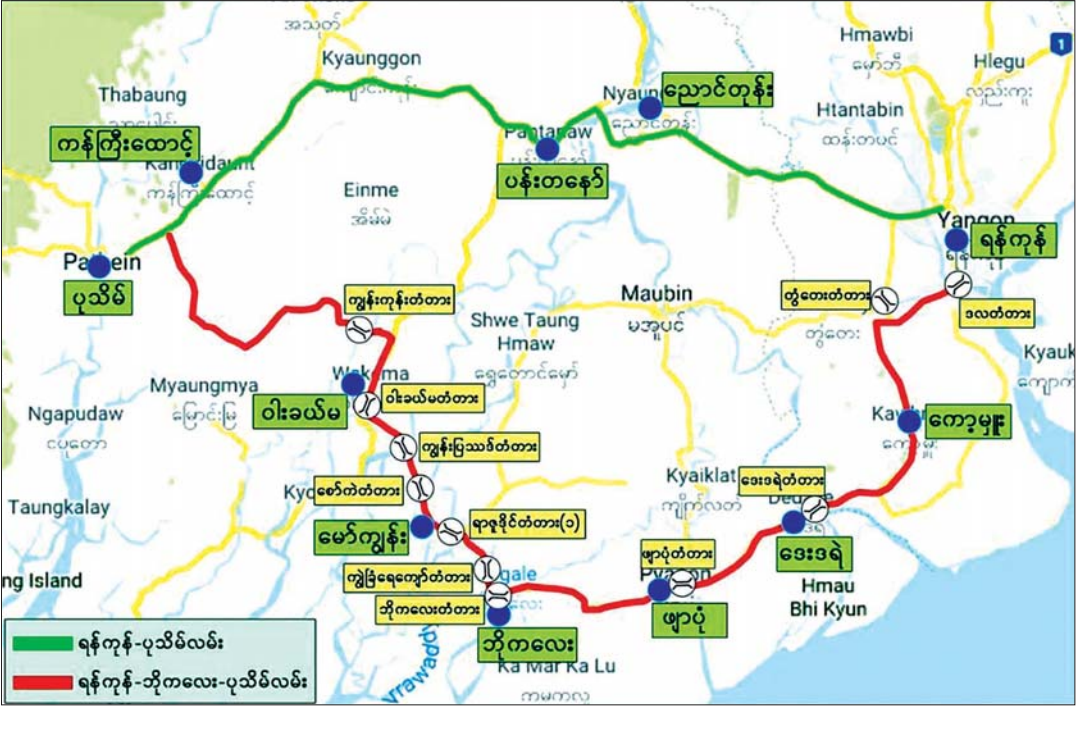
အသုတ်
Kyaunggon
Hmawbi
မှော်ဘီ
Hlegu
လှည်းကူး
1
Thabaung
Nyaun
ညောင်တုန်း
Htantabin
ထန်းတပင်
ကန်ကြီးထောင့်
Kan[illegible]daunt
ကန်ကြီးထောင့်
Pantanaw
ပန်းတနော်
Einme
အိမ်မဲ
Yangon
ရန်ကုန်
Pathein
ပုသိမ်
Maubin
မအူပင်
ကျွန်းကုန်းတံတား
Shwe Taung Hmaw
ရွှေတောင်မှော်
တွံတေးတံတား
ဒလတံတား
တွံတေး
Myaungmya
မြောင်းမြ
Wakema
ဝါးခယ်မ
ဝါးခယ်မတံတား
Kyauk
ကျောက်
Ngapudaw
ငပုတော
Kawhmu
ကော့မှူး
ကျွန်းပြင်သာတံတား
Kyaiklat
ကျိုက်လတ်
Taungkalay
Kyo
စော်ကဲတံတား
ဒေးဒရဲတံတား
Dedaye
မော်ကျွန်း
ရာဇဒိုင်တံတား(၁)
ဒေးဒရဲ
ng Island
ဖျာပုံတံတား
ကျွဲခြံရေကျော်တံတား
Bogale
Pyapon
Hmau Bhi Kyun
ဘိုကလေးတံတား
ဘိုကလေး
ဖျာပုံ
Irrawaddy
ရန်ကုန်-ပုသိမ်လမ်း
Ka Mar Ka Lu
ကမကလု
ရန်ကုန်-ဘိုကလေး-ပုသိမ်လမ်း